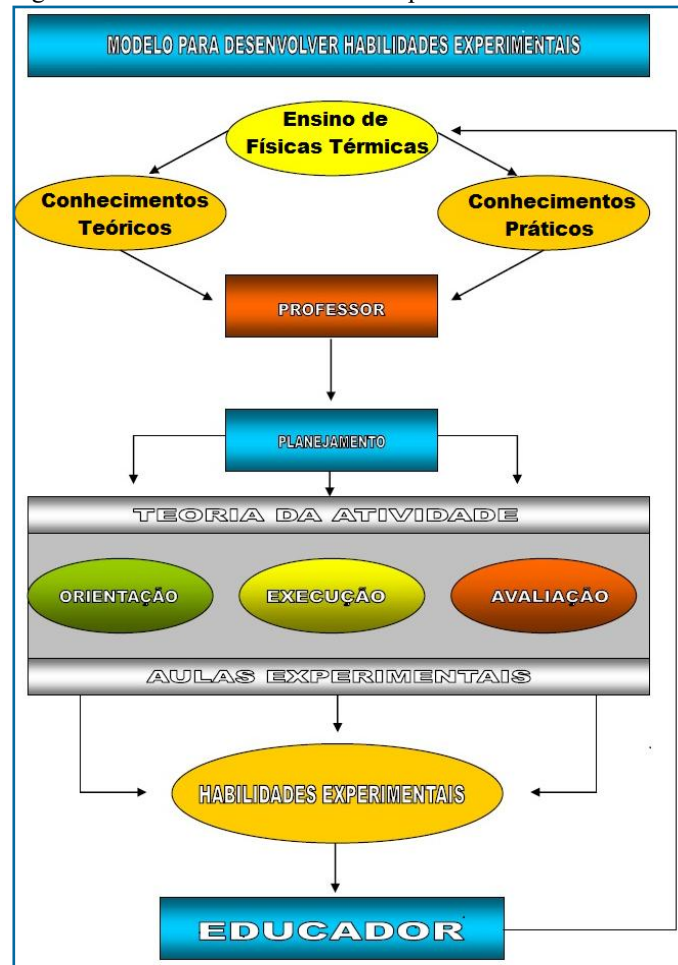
MODELO PARA DESENVOLVER HABILIDADES EXPERIMENTAIS

Ensino de Físicas Térmicas

Conhecimentos Teóricos

Conhecimentos Práticos

PROFESSOR

PLANEJAMENTO

TEORIA DA ATIVIDADE

ORIENTAÇÃO

EXECUÇÃO

AVALIAÇÃO

AULAS EXPERIMENTAIS

HABILIDADES EXPERIMENTAIS

EDUCADOR